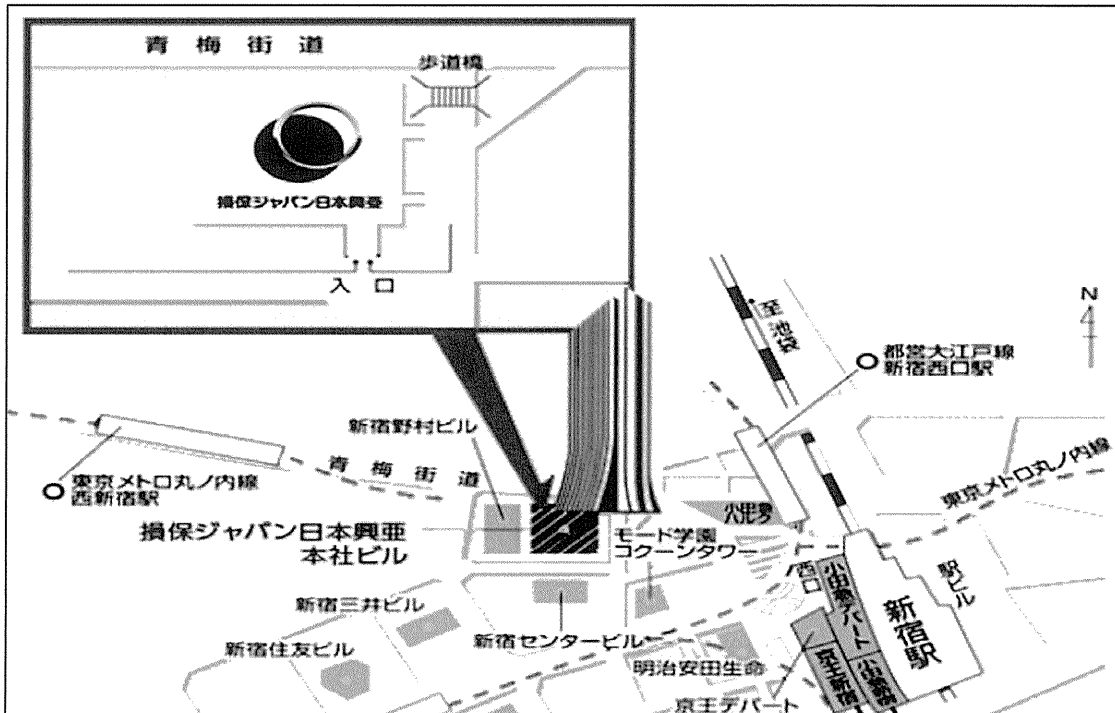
青 梅 街 道

歩道橋

損保ジャパン日本興亜

入 口

至池袋

N

都営大江戸線
新宿西口駅

新宿野村ビル

青 梅 街 道

東京メトロ丸ノ内線
西新宿駅

東京メトロ丸ノ内線

損保ジャパン日本興亜
本社ビル

モード学園
コクーンタワー

ハルク

西口

小田急デパート

駅ビル

新宿駅

新宿三井ビル

新宿センタービル

新宿住友ビル

明治安田生命

京王新線

小田急線

京王デパート